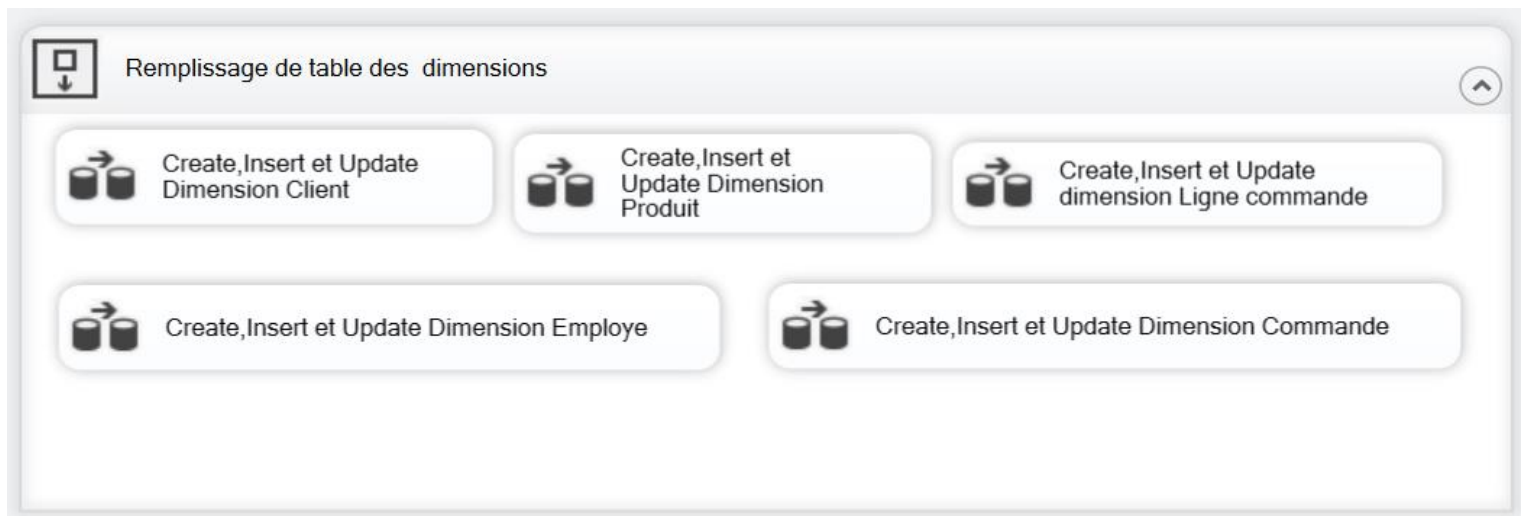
Remplissage de table des dimensions

Create,Insert et Update Dimension Client

Create,Insert et Update Dimension Produit

Create,Insert et Update dimension Ligne commande

Create,Insert et Update Dimension Employe

Create,Insert et Update Dimension Commande